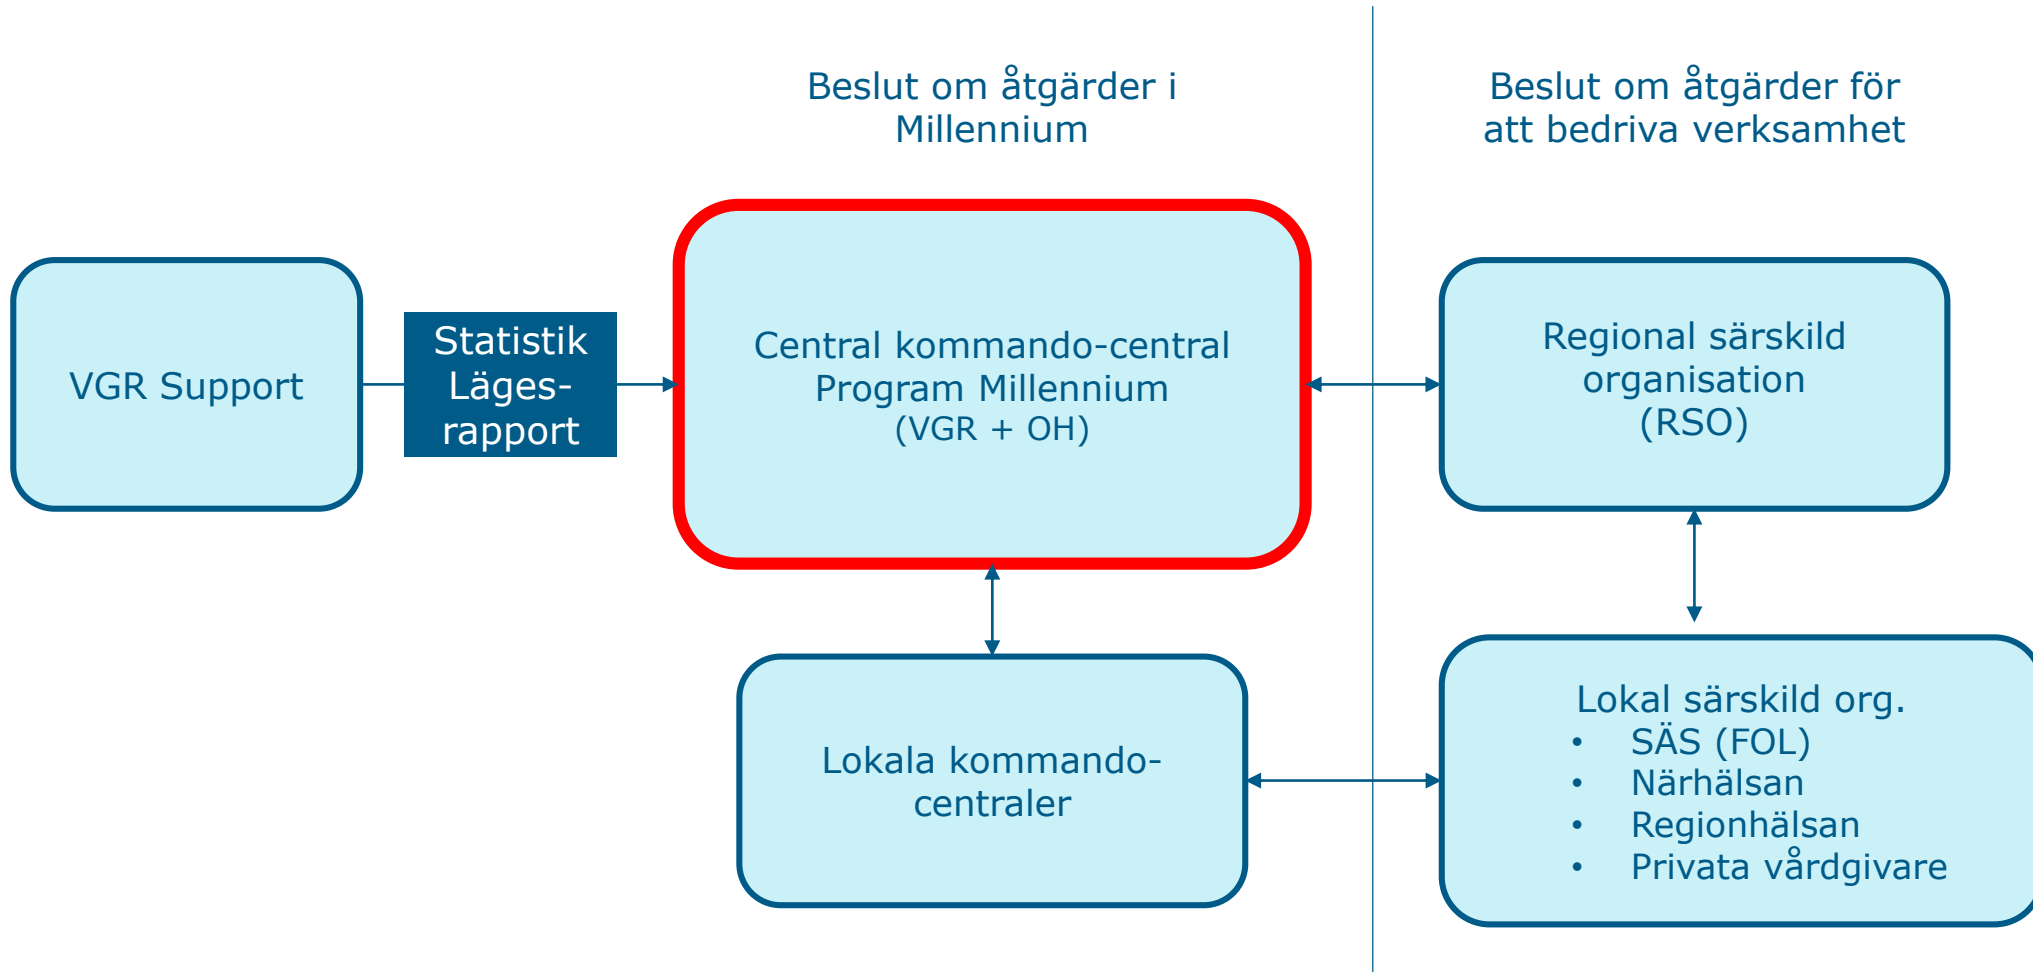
Beslut om åtgärder i Millennium

Beslut om åtgärder för att bedriva verksamhet

VGR Support

Statistik Läges-rapport

Central kommando-central Program Millennium (VGR + OH)

Regional särskild organisation (RSO)

Lokala kommando-centraler

Lokal särskild org.
• SÄS (FOL)
• Närhälsan
• Regionhälsan
• Privata vårdgivare